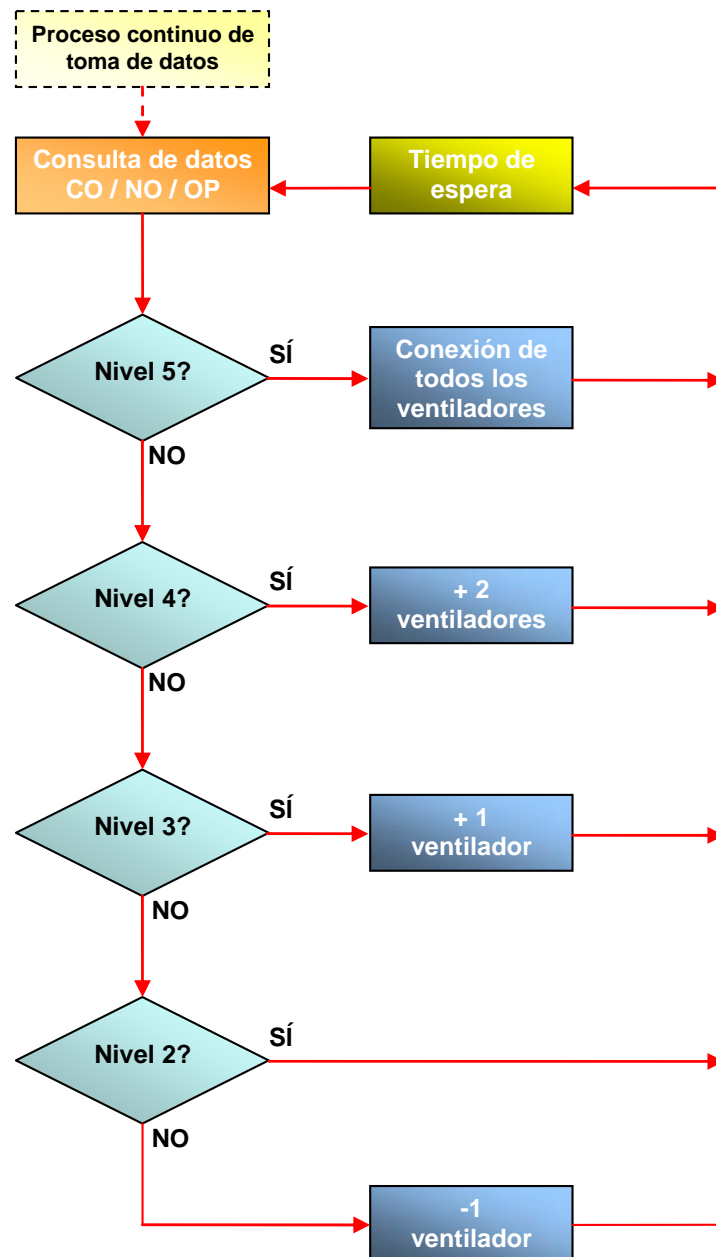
Proceso continuo de toma de datos

Consulta de datos CO / NO / OP

Tiempo de espera

Nivel 5?

SÍ

Conexión de todos los ventiladores

NO

Nivel 4?

SÍ

+ 2 ventiladores

NO

Nivel 3?

SÍ

+ 1 ventilador

NO

Nivel 2?

SÍ

NO

-1 ventilador